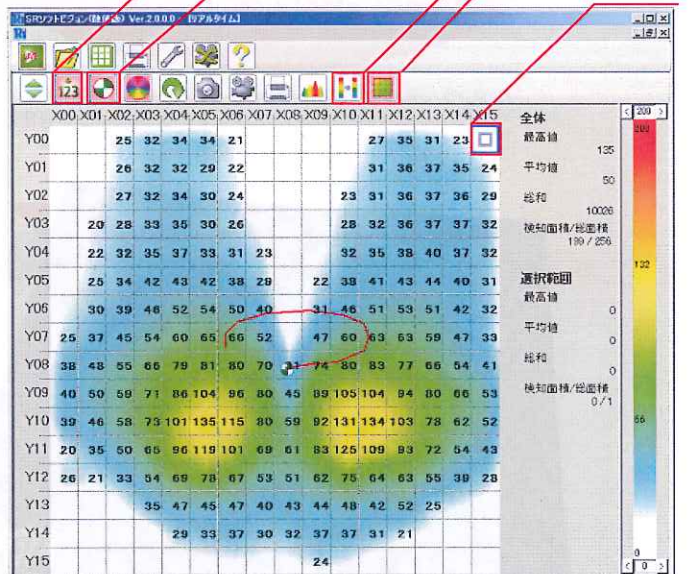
SRソフトビジョン(静圧版) Ver.2.0.0.0 - [リアルタイム]

| | X00 | X01 | X02 | X03 | X04 | X05 | X06 | X07 | X08 | X09 | X10 | X11 | X12 | X13 | X14 | X15 |
|---|---|---|---|---|---|---|---|---|---|---|---|---|---|---|---|---|
| Y00 | | | 25 | 32 | 34 | 34 | 21 | | | | | 27 | 35 | 31 | 23 | |
| Y01 | | | 26 | 32 | 32 | 29 | 22 | | | | | 31 | 36 | 37 | 35 | 24 |
| Y02 | | | 27 | 32 | 34 | 30 | 24 | | | | 23 | 31 | 36 | 37 | 36 | 29 |
| Y03 | | 20 | 28 | 33 | 35 | 30 | 26 | | | | 28 | 32 | 36 | 37 | 37 | 32 |
| Y04 | | 22 | 32 | 35 | 37 | 33 | 31 | 23 | | | 32 | 35 | 38 | 40 | 37 | 32 |
| Y05 | | 25 | 34 | 42 | 43 | 42 | 38 | 29 | | 22 | 38 | 41 | 43 | 44 | 40 | 31 |
| Y06 | | 30 | 39 | 46 | 52 | 54 | 50 | 40 | | 31 | 46 | 51 | 53 | 51 | 42 | 32 |
| Y07 | 25 | 37 | 45 | 54 | 60 | 65 | 66 | 52 | | 47 | 60 | 63 | 63 | 59 | 47 | 33 |
| Y08 | 38 | 48 | 55 | 66 | 79 | 81 | 80 | 70 | 31 | 74 | 80 | 83 | 77 | 66 | 54 | 41 |
| Y09 | 40 | 50 | 59 | 71 | 86 | 104 | 96 | 80 | 45 | 89 | 105 | 104 | 94 | 80 | 66 | 53 |
| Y10 | 39 | 46 | 58 | 73 | 101 | 135 | 115 | 80 | 59 | 92 | 131 | 134 | 103 | 78 | 62 | 52 |
| Y11 | 20 | 35 | 50 | 65 | 96 | 119 | 101 | 69 | 61 | 83 | 125 | 109 | 93 | 72 | 54 | 43 |
| Y12 | 26 | 21 | 33 | 54 | 69 | 78 | 67 | 53 | 51 | 62 | 75 | 64 | 63 | 55 | 39 | 28 |
| Y13 | | | | 35 | 47 | 45 | 47 | 40 | 43 | 44 | 48 | 42 | 52 | 25 | | |
| Y14 | | | | | 29 | 33 | 37 | 30 | 32 | 37 | 37 | 31 | 21 | | | |
| Y15 | | | | | | | | | | 24 | | | | | | |

全体
最高値 135
平均値 50
総和 10026
検知面積/総面積 189 / 256

選択範囲
最高値 0
平均値 0
総和 0
検知面積/総面積 0 / 1

200
200
132
66
0
0